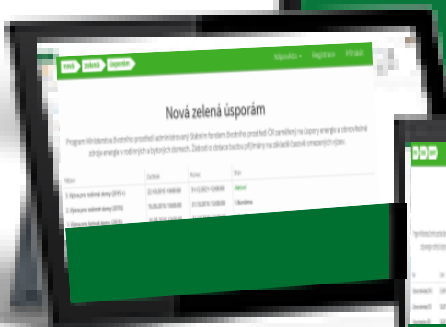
nová zelená úsporám

Nápověda Registrace Přihlásit

Nová zelená úsporám

Program Ministerstva životního prostředí administrovaný Státním fondem životního prostředí ČR zaměřený na úspory energie a obnovitelné zdroje energie v rodinných a bytových domech. Žádosti o dotace budou přijímány na základě časově omezených výzev.

| Výzva | Začátek | Konec | Stav |
|---|---|---|---|
| 3. Výzva pro rodinné domy (2015+) | 22.10.2015 10:00:00 | 31.12.2021 12:00:00 | Aktivní |
| 2. Výzva pro rodinné domy (2015) | 15.06.2015 10:00:00 | 31.10.2015 12:00:00 | Ukončena |
| 1. Výzva pro rodinné domy (2014) | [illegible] | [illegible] | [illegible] |